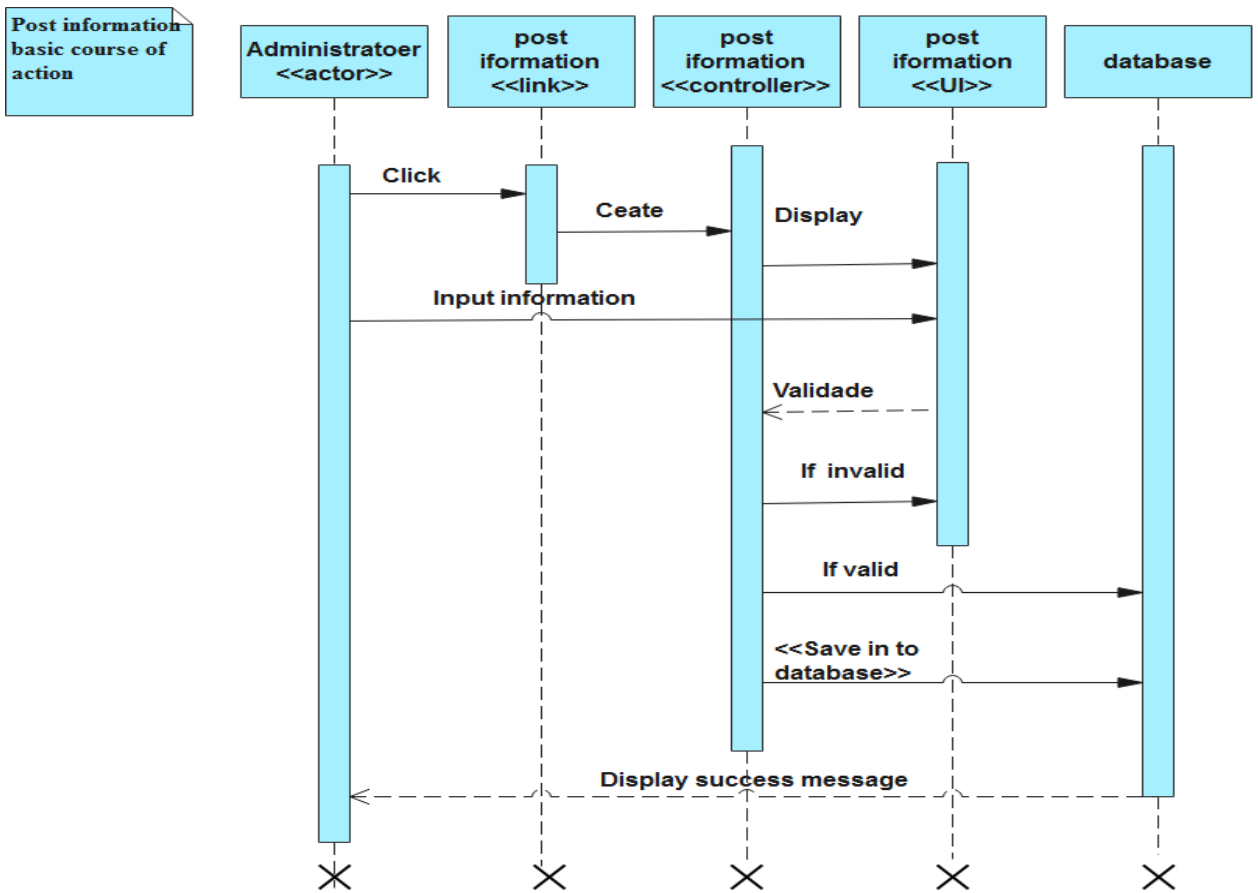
Post information basic course of action

Administratoer <<actor>>

post iformation <<link>>

post iformation <<controller>>

post iformation <<UI>>

database

Click

Ceate

Display

Input information

Validade

If invalid

If valid

<<Save in to database>>

Display success message